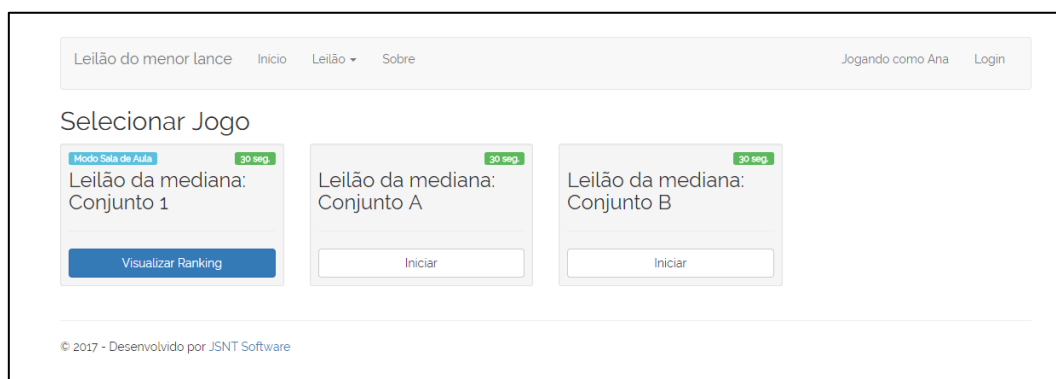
Leilão do menor lance Inicio Leilão ▾ Sobre Jogando como Ana Login

Selecionar Jogo

Modo Sala de Aula 30 seg.
Leilão da mediana: Conjunto 1
Visualizar Ranking

30 seg.
Leilão da mediana: Conjunto A
Iniciar

30 seg.
Leilão da mediana: Conjunto B
Iniciar

© 2017 - Desenvolvido por JSNT Software